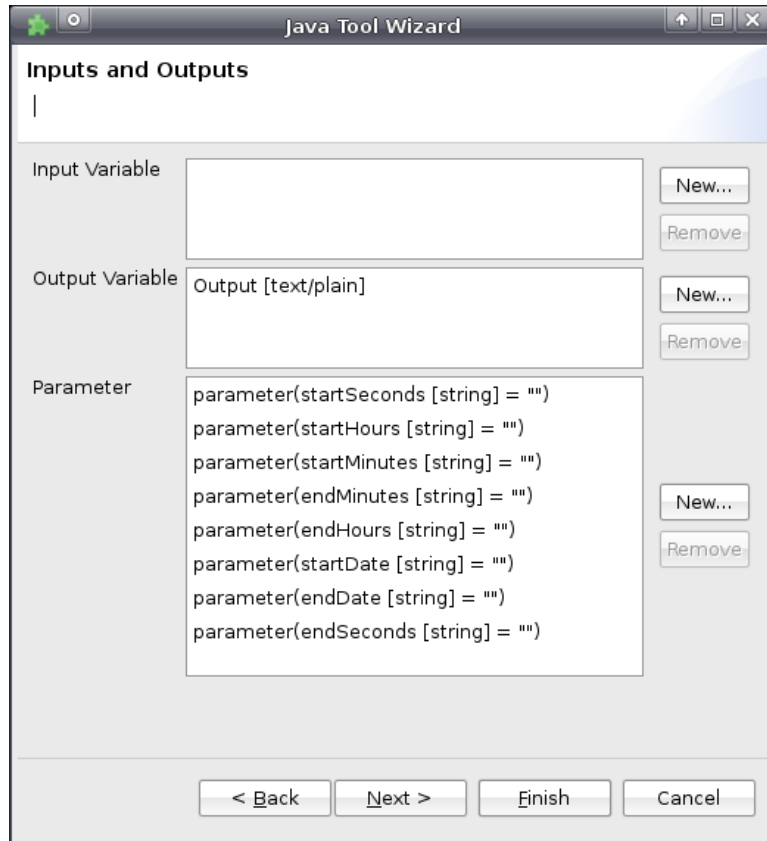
Java Tool Wizard

Inputs and Outputs

Input Variable

New...

Remove

Output Variable

Output [text/plain]

New...

Remove

Parameter

parameter(startSeconds [string] = "")
parameter(startHours [string] = "")
parameter(startMinutes [string] = "")
parameter(endMinutes [string] = "")
parameter(endHours [string] = "")
parameter(startDate [string] = "")
parameter(endDate [string] = "")
parameter(endSeconds [string] = "")

New...

Remove

< Back

Next >

Finish

Cancel